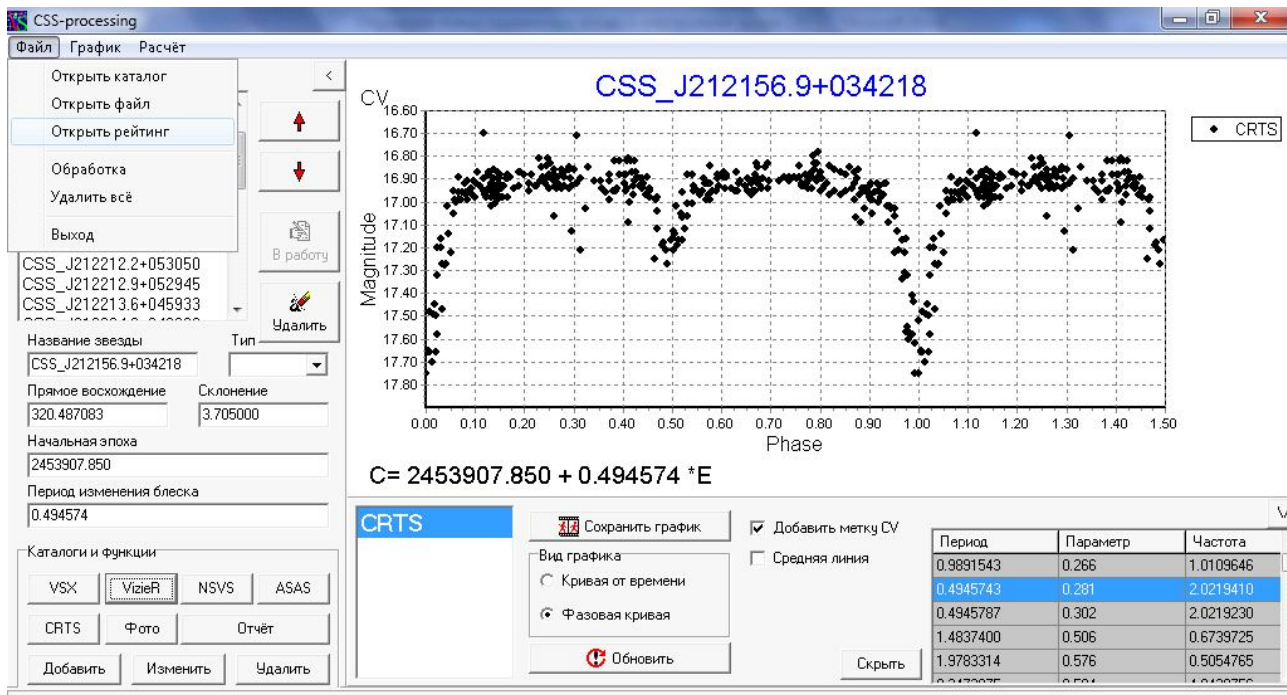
CSS-processing

Файл График Расчёт

Открыть каталог
Открыть файл
Открыть рейтинг
Обработка
Удалить всё
Выход

<

В работу

CSS_J212212.2+053050
CSS_J212212.9+052945
CSS_J212213.6+045933

Удалить

Название звезды
Тип
CSS_J212156.9+034218

Прямое восхождение
Склонение
320.487083
3.705000

Начальная эпоха
2453907.850

Период изменения блеска
0.494574

Каталоги и функции

VSX VizieR NSVS ASAS
CRTS Фото Отчёт
Добавить Изменить Удалить

CSS_J212156.9+034218

CV

Magnitude

16.60
16.70
16.80
16.90
17.00
17.10
17.20
17.30
17.40
17.50
17.60
17.70
17.80

0.00 0.10 0.20 0.30 0.40 0.50 0.60 0.70 0.80 0.90 1.00 1.10 1.20 1.30 1.40 1.50

Phase

CRTS

C= 2453907.850 + 0.494574 *E

CRTS

Сохранить график

Вид графика
Кривая от времени
Фазовая кривая

Обновить

Добавить метку CV
Средняя линия

Скрыть

| Период | Параметр | Частота |
|---|---|---|
| 0.9891543 | 0.266 | 1.0109646 |
| 0.4945743 | 0.281 | 2.0219410 |
| 0.4945787 | 0.302 | 2.0219230 |
| 1.4837400 | 0.506 | 0.6739725 |
| 1.9783314 | 0.576 | 0.5054765 |
| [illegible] | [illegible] | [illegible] |